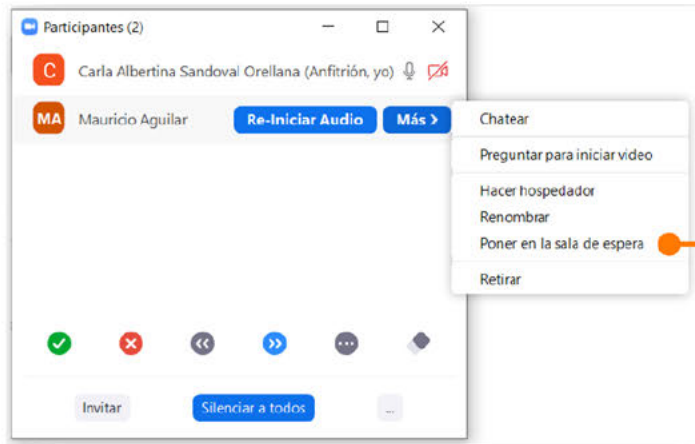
Participantes (2)

C Carla Albertina Sandoval Orellana (Anfitrión, yo)

MA Mauricio Aguilar Re-Iniciar Audio Más >

Chatear

Preguntar para iniciar video

Hacer hospedador

Renombrar

Poner en la sala de espera

Retirar

Invitar Silenciar a todos ...